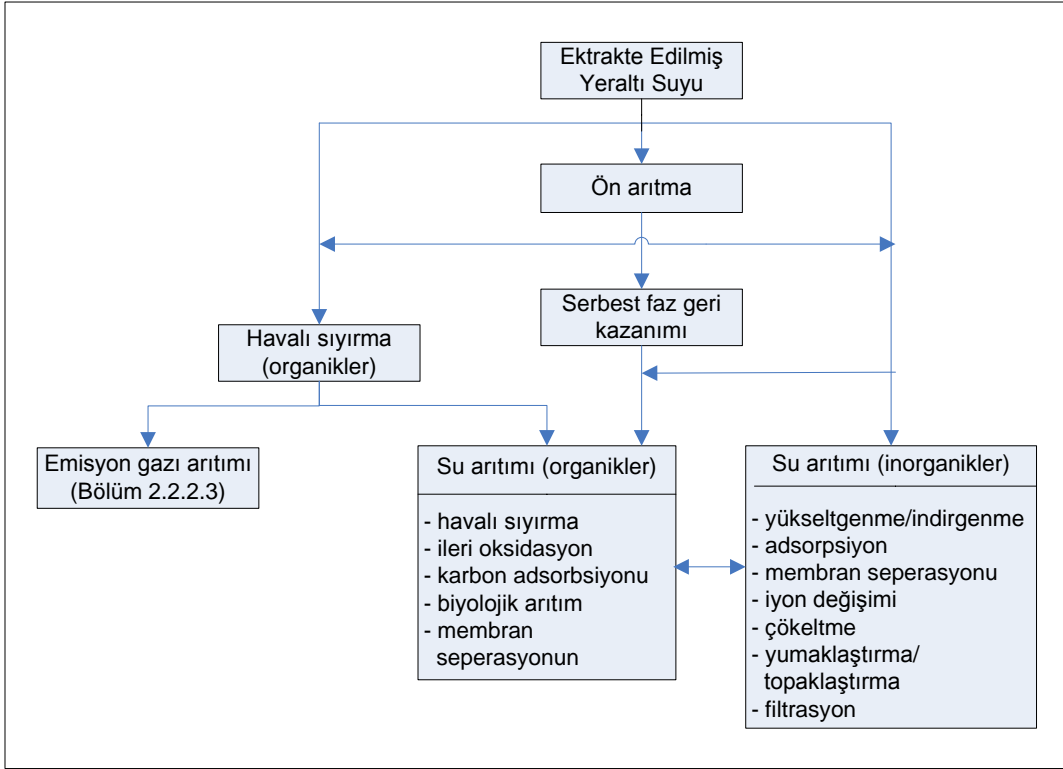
Ektrakte Edilmiş Yeraltı Suyu

Ön arıtma

Serbest faz geri kazanımı

Havalı sıyırma (organikler)

Emisyon gazı arıtımı (Bölüm 2.2.2.3)

Su arıtımı (organikler)

- havalı sıyırma
- ileri oksidasyon
- karbon adsorbsiyonu
- biyolojik arıtım
- membran seperasyonun

Su arıtımı (inorganikler)

- yükseltgenme/indirgenme
- adsorpsiyon
- membran seperasyonu
- iyon değişimi
- çökeltme
- yumaklaştırma/ topaklaştırma
- filtrasyon